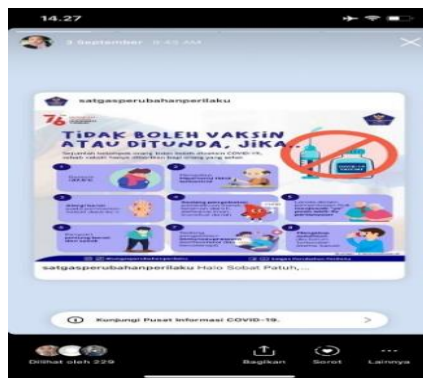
14.27

3 September · 8.43 AM

satgasperubahanperilaku

76

TIDAK BOLEH VAKSIN ATAU DITUNDA, JIKA..

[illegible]

satgasperubahanperilaku Halo Sobat Patuh, ...

Kunjungi Pusat Informasi COVID-19.

Dilihat oleh 229

Bagikan

Sorot

Lainnya